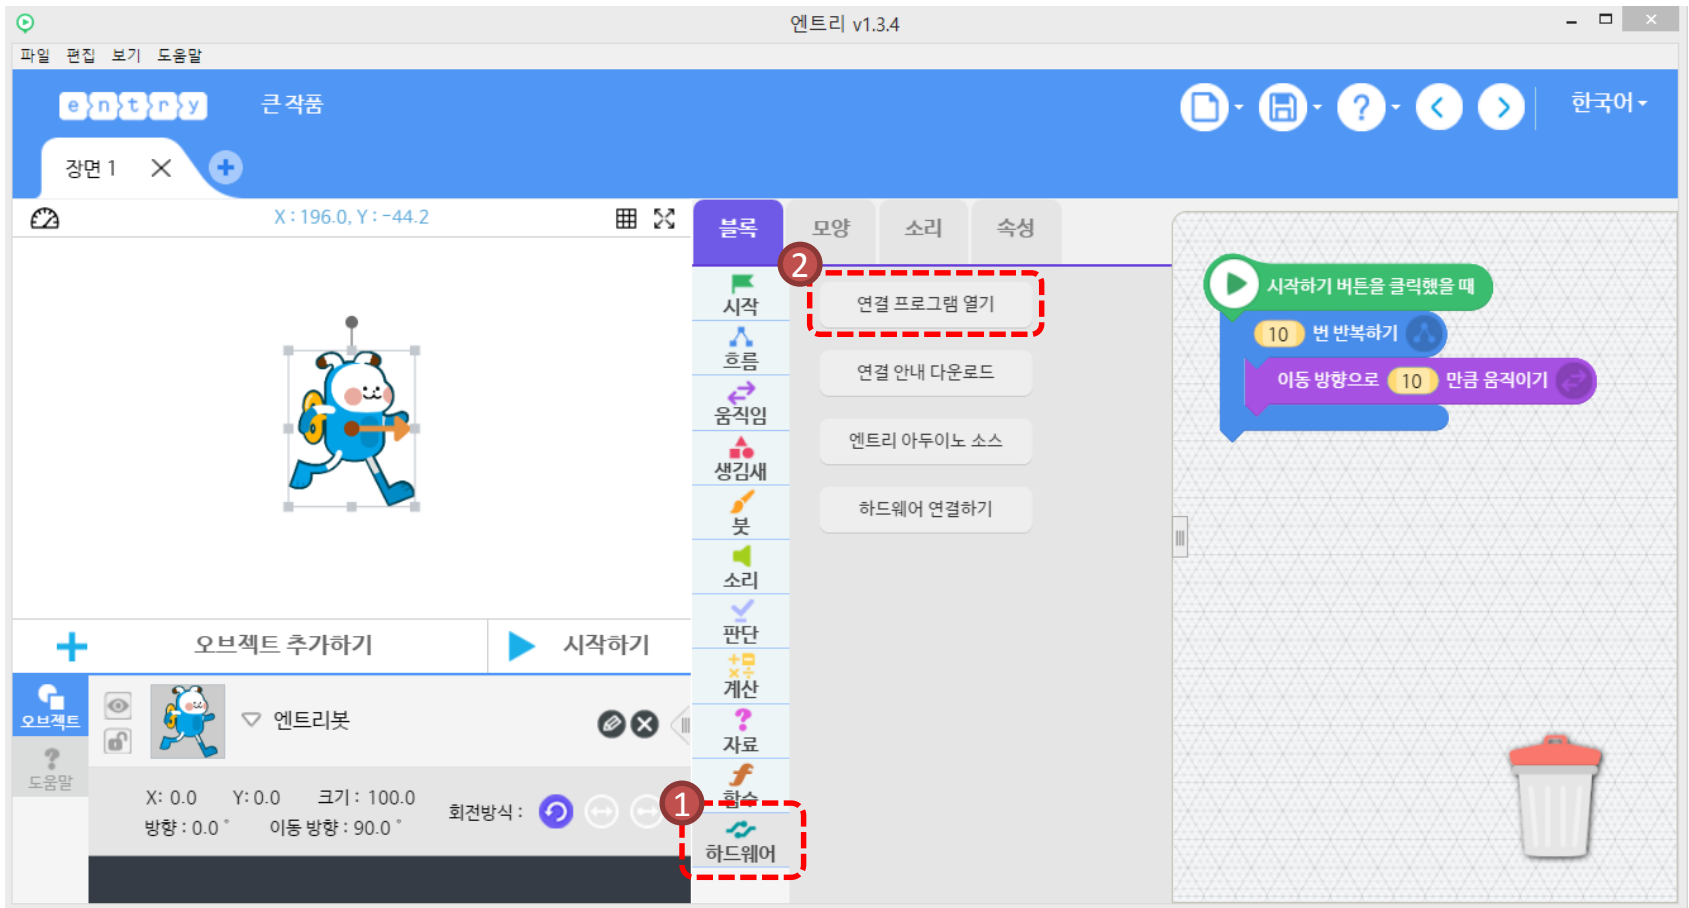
엔트리 v1.3.4

파일 편집 보기 도움말

entry 큰 작품

한국어

장면 1

X : 196.0, Y : -44.2

블록 모양 소리 속성

시작
흐름
움직임
생김새
붓
소리
판단
계산
자료
함수
하드웨어

2

연결 프로그램 열기

연결 안내 다운로드

엔트리 아두이노 소스

하드웨어 연결하기

1

시작하기 버튼을 클릭했을 때
10 번 반복하기
이동 방향으로 10 만큼 움직이기

오브젝트 추가하기

시작하기

오브젝트

도움말

엔트리봇

X: 0.0 Y: 0.0 크기 : 100.0
방향 : 0.0 ° 이동 방향 : 90.0 °

회전방식 :